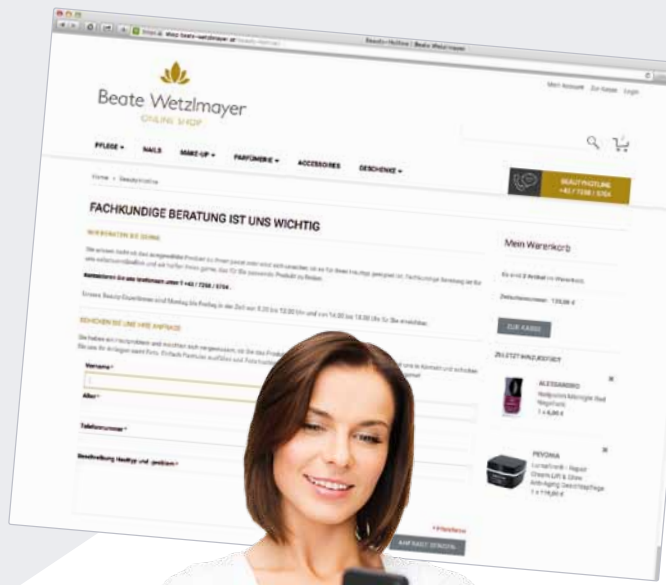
shop.beate-wetzlmayer.at

Beauty-Hotline | Beate Wetzlmayer

Beate Wetzlmayer
ONLINE SHOP

Mein Account Zur Kasse Login

PFLEGE ▾ NAILS MAKE-UP ▾ PARFÜMERIE ▾ ACCESSOIRES GESCHENKE ▾

Home » Beautyhotline

BEAUTYHOTLINE
+43 / 7258 / 5704

FACHKUNDIGE BERATUNG IST UNS WICHTIG

WIR BERATEN SIE GERNE

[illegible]

Kontaktieren Sie uns telefonisch unter T +43 / 7258 / 5704 .

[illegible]

SCHICKEN SIE UNS IHRE ANFRAGE

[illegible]

Vorname *

Alter *

Telefonnummer *

Beschreibung Hauttyp und -problem *

* Pflichtfelder

ANFRAGE SENDEN

Mein Warenkorb

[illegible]

Zwischensumme: 128,90 €

ZUR KASSE

ZULETZT HINZUGEFÜGT

ALESSANDRO
Nailpolish Midnight Red
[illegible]
1 x 6,90 €

PEVONIA
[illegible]
1 x 118,00 €